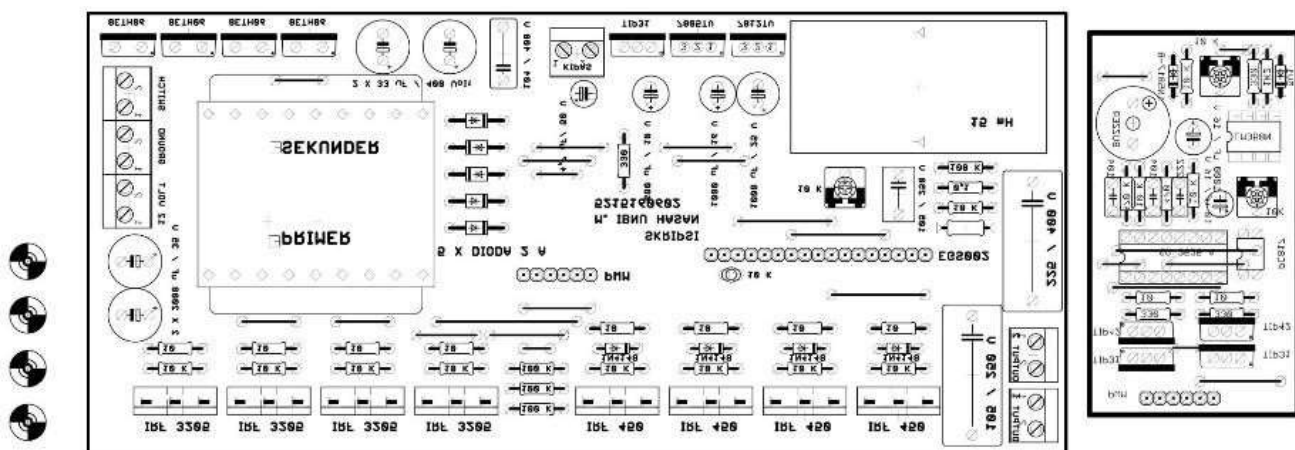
SEKUNDER
PRIMER
6 X DIODA 2 A
2 X 33 uF / 400 Volt
M. IBNU HASAN
SKRIPSI
EG8002
PWM
15 mH
IRF 3205
IRF 3205
IRF 3205
IRF 3205
IRF 460
IRF 460
IRF 460
IRF 460
1N4148
1N4148
1N4148
1N4148
10 K
10 K
10 K
10 K
10 K
10 K
10 K
10 K
100 K
100 K
100 K
10
10
10
10
10
10
10
10
330
10 K
10 K
100 K
4,7
10 K
TIP31
7805
78L05
Output 1
Output 2
Input
SWITCH
GROUND
12 VOLT
2 X 3300 uF / 35 V
102 / 250 V
105 / 400 V
332 / 400 V
BUZZER
LM358
TIP41
TIP31
10K
PWM